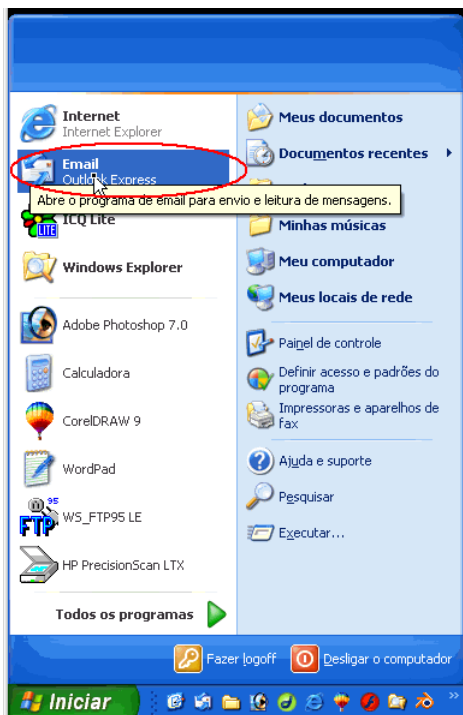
Internet
Internet Explorer

Email
Outl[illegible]k Express

Abre o programa de email para envio e leitura de mensagens.

ICQ Lite

Windows Explorer

Adobe Photoshop 7.0

Calculadora

CorelDRAW 9

WordPad

WS_FTP95 LE

HP PrecisionScan LTX

Todos os programas

Meus documentos

Documentos recentes

Minhas músicas

Meu computador

Meus locais de rede

Painel de controle

Definir acesso e padrões do programa

Impressoras e aparelhos de fax

Ajuda e suporte

Pesquisar

Executar...

Fazer logoff

Desligar o computador

Iniciar